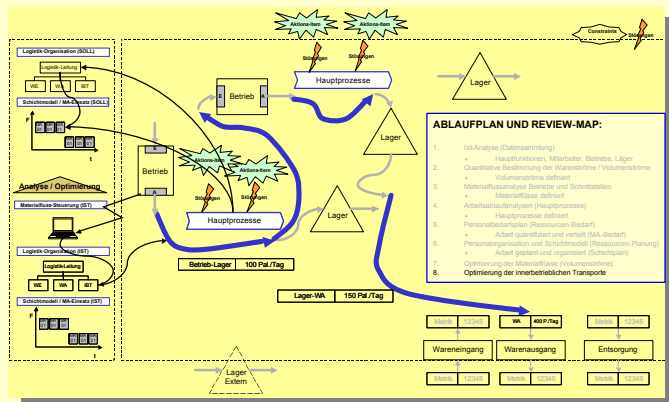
Aktions-Item
Aktions-Item
Constraints
Störungen
Störungen
Störungen
Logistik-Organisation (SOLL)
Logistik-Leitung
WE
WA
BT
Schichtmodell / MA-Einsatz (SOLL)
F
t
Analyse / Optimierung
Materialfluss-Steuerung (IST)
Logistik-Organisation (IST)
Logistik-Leitung
WE
WA
BT
Schichtmodell / MA-Einsatz (IST)
F
t
E
Betrieb
A
Hauptprozesse
Lager
Lager
E
Betrieb
A
Aktions-Item
Aktions-Item
Störungen
Störungen
Hauptprozesse
Lager
Betrieb-Lager
100 Pal./Tag
Lager-WA
150 Pal./Tag
ABLAUFPLAN UND REVIEW-MAP:
1. Ist-Analyse (Datensammlung)
• Hauptfunktionen, Mitarbeiter, Betriebe, Läger
2. Quantitative Bestimmung der Warenströme / Volumenströme
• Volumenströme definiert
3. Materialflussanalyse Betriebe und Schnittstellen
• Materialflüsse definiert
4. Arbeitsablaufanalysen (Hauptprozesse)
• Hauptprozesse definiert
5. Personalbedarfsplan (Ressourcen-Bedarf)
• Arbeit quantifiziert und verteilt (MA-Bedarf)
6. Personalorganisation und Schichtmodell (Ressourcen-Planung)
• Arbeit geplant und organisiert (Schichtplan)
7. Optimierung der Materialflüsse (Volumenströme)
8. Optimierung der innerbetrieblichen Transporte
Metrik
12345
WA
400 P./Tag
Metrik
12345
Wareneingang
Warenausgang
Entsorgung
Metrik
12345
Metrik
12345
Metrik
12345
Lager
Extern